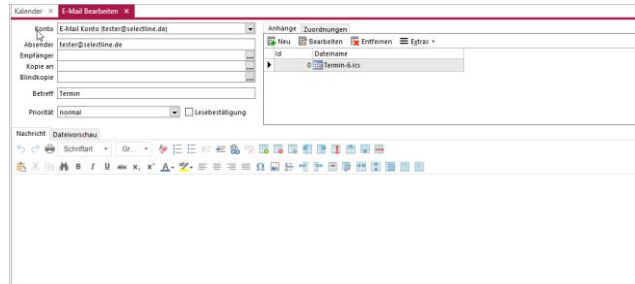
Kalender × E-Mail Bearbeiten ×

Konto E-Mail Konto (tester@selectline.de)
Absender tester@selectline.de
Empfänger
Kopie an
Blindkopie
Betreff Termin
Priorität normal
Lesebestätigung

Anhänge Zuordnungen
Neu Bearbeiten Entfernen Extras

| Id | Dateiname |
|---|---|
| 0 | Termin-6.ics |

Nachricht Dateivorschau
Schriftart Gr...
B I U abc x, x²